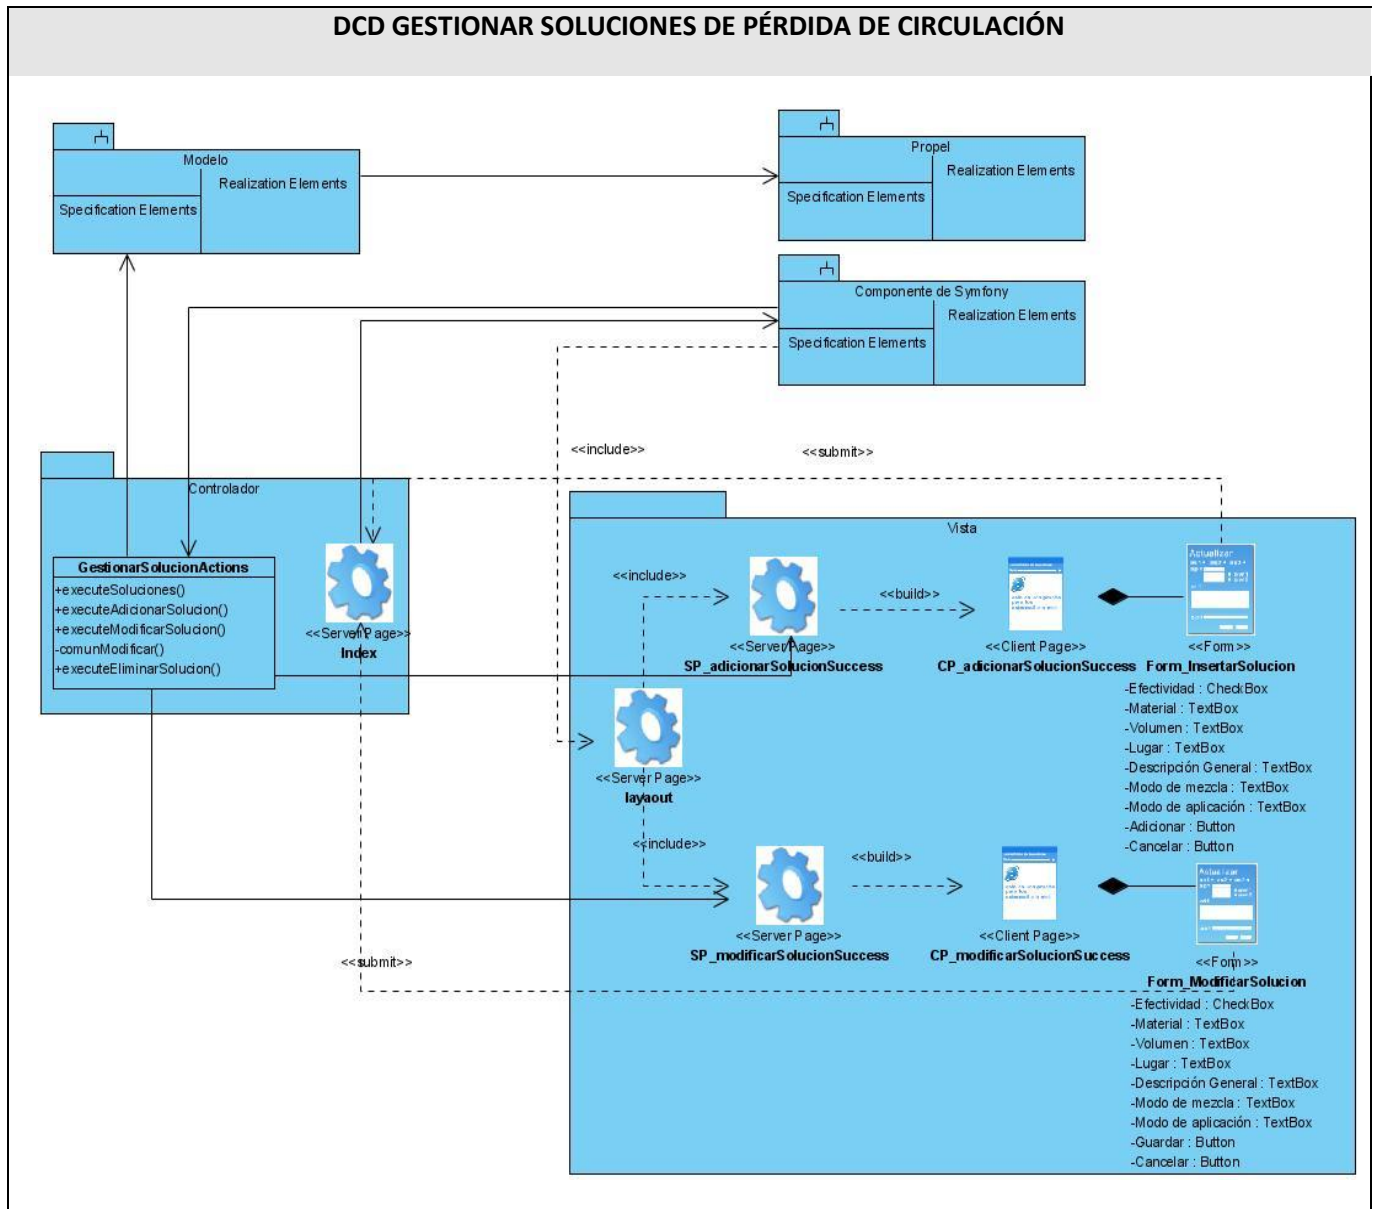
DCD GESTIONAR SOLUCIONES DE PÉRDIDA DE CIRCULACIÓN

Modelo
Realization Elements
Specification Elements

Propel
Realization Elements
Specification Elements

Componente de Symfony
Realization Elements
Specification Elements

<<include>>

<<submit>>

Controlador

GestionarSolucionActions
+executeSoluciones()
+executeAdicionarSolucion()
+executeModificarSolucion()
-comunModificar()
+executeEliminarSolucion()

<<Server Page>>
Index

Vista

<<include>>

<<Server Page>>
SP_adicionarSolucionSuccess

<<build>>

<<Client Page>>
CP_adicionarSolucionSuccess

<<Form>>
Form_InsertarSolucion
-Efectividad : CheckBox
-Material : TextBox
-Volumen : TextBox
-Lugar : TextBox
-Descripción General : TextBox
-Modo de mezcla : TextBox
-Modo de aplicación : TextBox
-Adicionar : Button
-Cancelar : Button

<<Server Page>>
layaout

<<include>>

<<build>>

<<Server Page>>
SP_modificarSolucionSuccess

<<Client Page>>
CP_modificarSolucionSuccess

<<Form>>
Form_ModificarSolucion
-Efectividad : CheckBox
-Material : TextBox
-Volumen : TextBox
-Lugar : TextBox
-Descripción General : TextBox
-Modo de mezcla : TextBox
-Modo de aplicación : TextBox
-Guardar : Button
-Cancelar : Button

<<submit>>